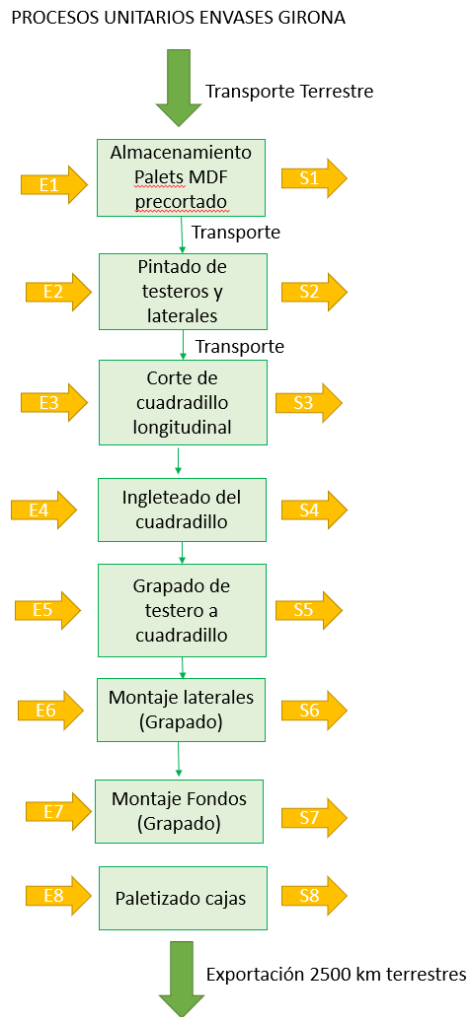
PROCESOS UNITARIOS ENVASES GIRONA

Transporte Terrestre

E1
Almacenamiento Palets MDF precortado
S1

Transporte

E2
Pintado de testeros y laterales
S2

Transporte

E3
Corte de cuadradillo longitudinal
S3

E4
Ingleteado del cuadradillo
S4

E5
Grapado de testero a cuadradillo
S5

E6
Montaje laterales (Grapado)
S6

E7
Montaje Fondos (Grapado)
S7

E8
Paletizado cajas
S8

Exportación 2500 km terrestres